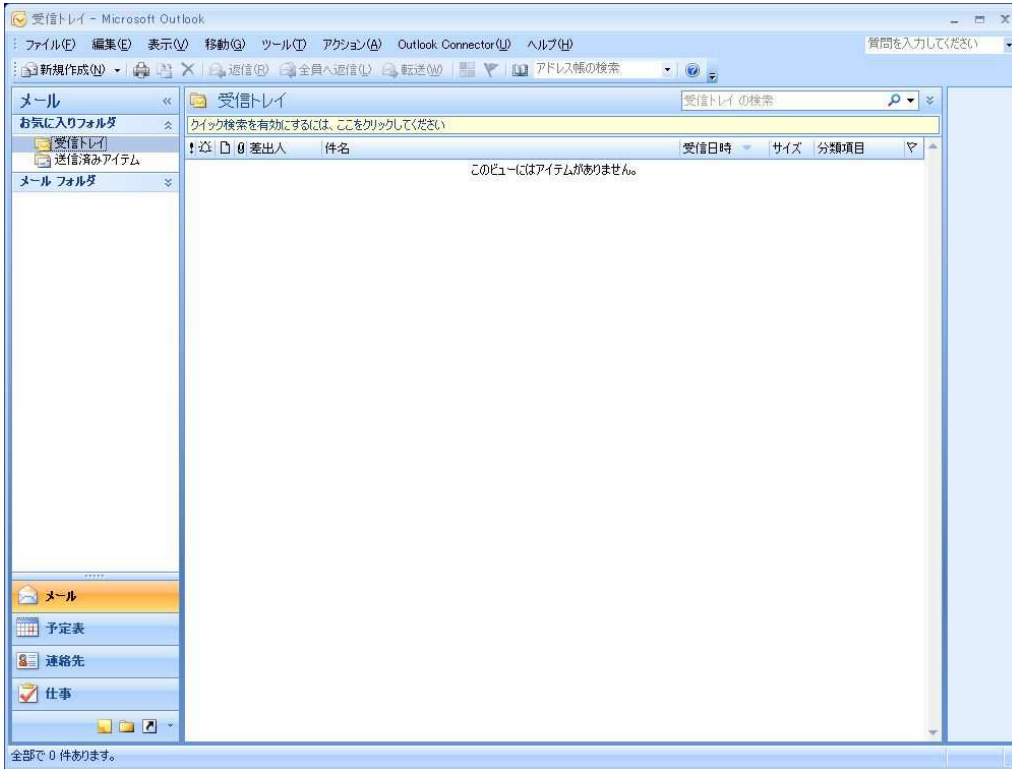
受信トレイ - Microsoft Outlook

ファイル(F) 編集(E) 表示(V) 移動(G) ツール(T) アクション(A) Outlook Connector(U) ヘルプ(H)

質問を入力してください

新規作成(N) 返信(R) 全員へ返信(L) 転送(W) アドレス帳の検索

メール

お気に入りフォルダ

受信トレイ

送信済みアイテム

メール フォルダ

受信トレイ

受信トレイ の検索

クイック検索を有効にするには、ここをクリックしてください

差出人 件名 受信日時 サイズ 分類項目

このビューにはアイテムがありません。

メール

予定表

連絡先

仕事

全部で 0 件あります。